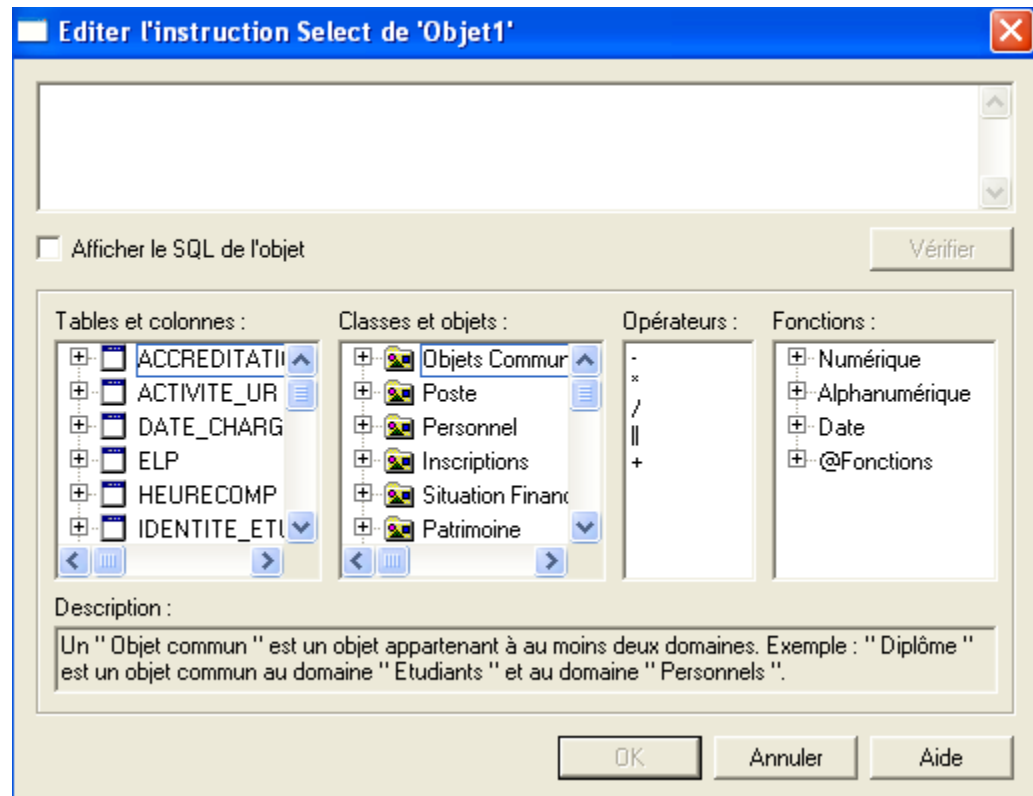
Editer l'instruction Select de 'Objet1'

Afficher le SQL de l'objet

Vérifier

Tables et colonnes :

ACCREDITATI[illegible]
ACTIVITE_UR
DATE_CHARG
ELP
HEURECOMP
IDENTITE_ET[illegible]

Classes et objets :

Objets Commun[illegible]
Poste
Personnel
Inscriptions
Situation Financ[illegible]
Patrimoine

Opérateurs :

-
*
/
||
+

Fonctions :

Numérique
Alphanumérique
Date
@Fonctions

Description :

Un " Objet commun " est un objet appartenant à au moins deux domaines. Exemple : " Diplôme " est un objet commun au domaine " Etudiants " et au domaine " Personnels ".

OK

Annuler

Aide